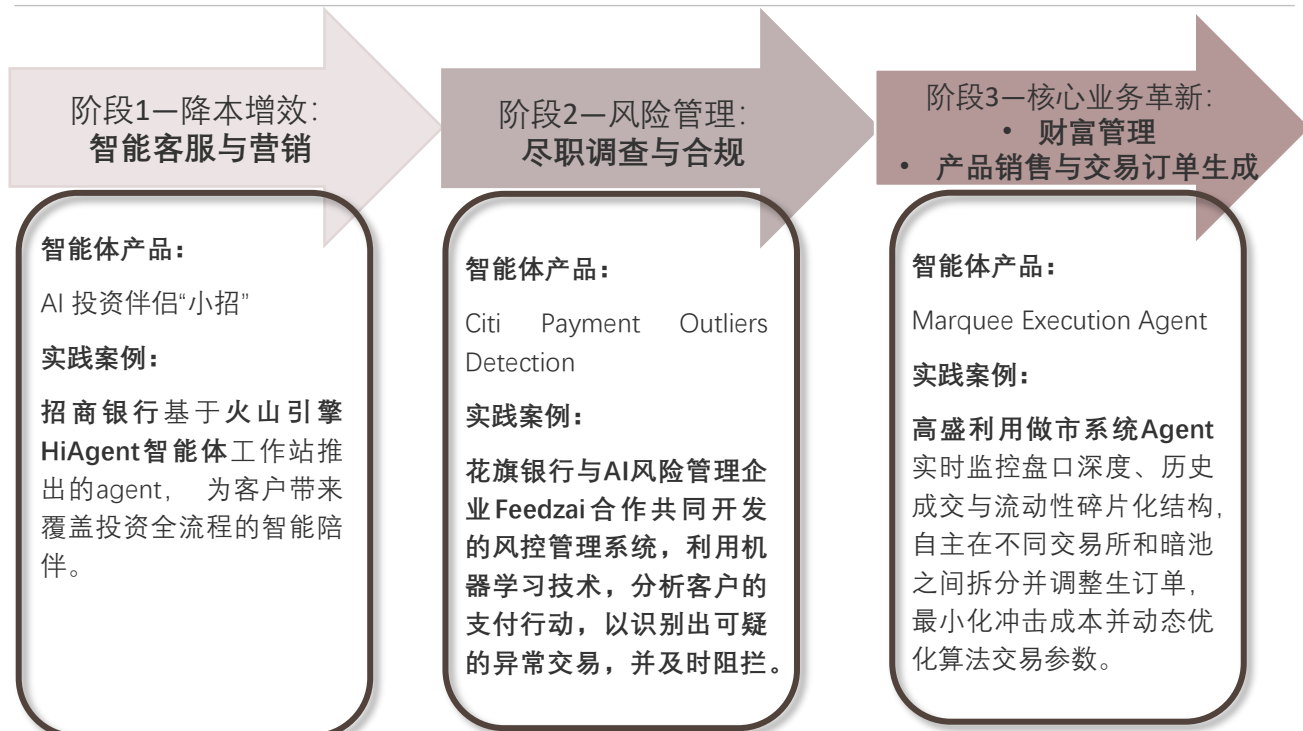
阶段1—降本增效:
智能客服与营销

智能体产品:

AI 投资伴侣“小招”

实践案例:

招商银行基于火山引擎HiAgent智能体工作站推出的agent, 为客户带来覆盖投资全流程的智能陪伴。

阶段2—风险管理:
尽职调查与合规

智能体产品:

Citi Payment Outliers Detection

实践案例:

花旗银行与AI风险管理企业Feedzai合作共同开发的风控管理系统，利用机器学习技术，分析客户的支付行动，以识别出可疑的异常交易，并及时阻拦。

阶段3—核心业务革新:
• 财富管理
• 产品销售与交易订单生成

智能体产品:

Marquee Execution Agent

实践案例:

高盛利用做市系统Agent实时监控盘口深度、历史成交与流动性碎片化结构，自主在不同交易所和暗池之间拆分并调整生订单，最小化冲击成本并动态优化算法交易参数。